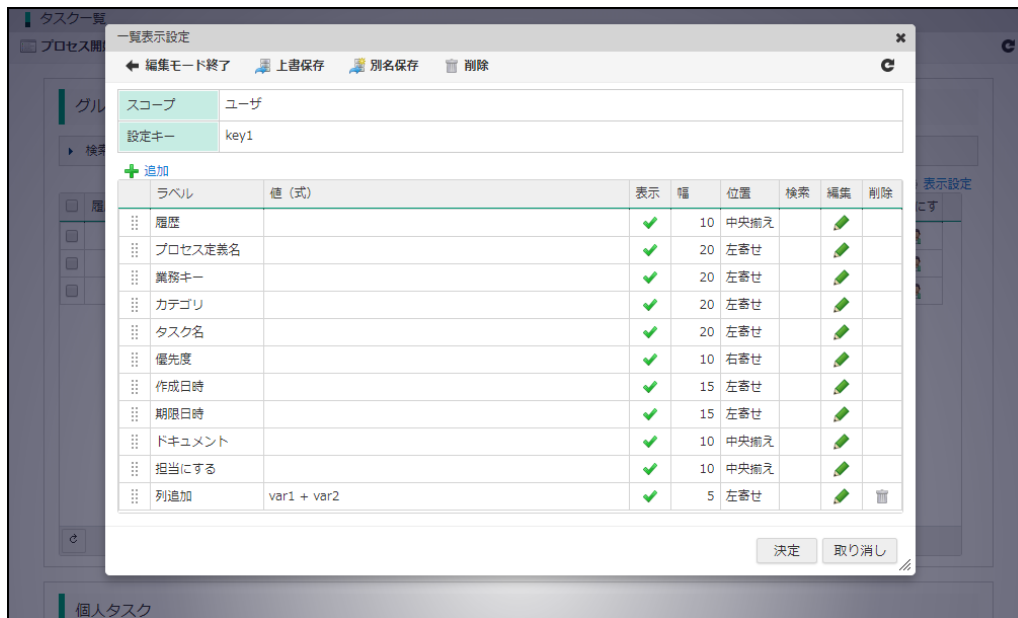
タスク一覧
プロセス開
グル
検索
表示設定
にす
個人タスク

一覧表示設定
編集モード終了　上書保存　別名保存　削除

| スコープ | ユーザ |
|---|---|
| 設定キー | key1 |

追加

| ラベル | 値（式） | 表示 | 幅 | 位置 | 検索 | 編集 | 削除 |
|---|---|---|---|---|---|---|---|
| 履歴 | | ✔ | 10 | 中央揃え | | | |
| プロセス定義名 | | ✔ | 20 | 左寄せ | | | |
| 業務キー | | ✔ | 20 | 左寄せ | | | |
| カテゴリ | | ✔ | 20 | 左寄せ | | | |
| タスク名 | | ✔ | 20 | 左寄せ | | | |
| 優先度 | | ✔ | 10 | 右寄せ | | | |
| 作成日時 | | ✔ | 15 | 左寄せ | | | |
| 期限日時 | | ✔ | 15 | 左寄せ | | | |
| ドキュメント | | ✔ | 10 | 中央揃え | | | |
| 担当にする | | ✔ | 10 | 中央揃え | | | |
| 列追加 | var1 + var2 | ✔ | 5 | 左寄せ | | | |

決定　取り消し